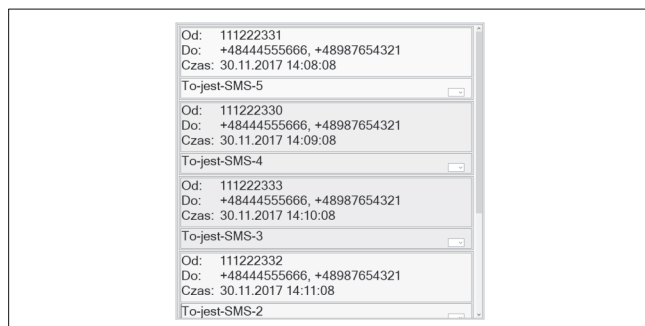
Od: 111222331
Do: +48444555666, +48987654321
Czas: 30.11.2017 14:08:08

To-jest-SMS-5

Od: 111222330
Do: +48444555666, +48987654321
Czas: 30.11.2017 14:09:08

To-jest-SMS-4

Od: 111222333
Do: +48444555666, +48987654321
Czas: 30.11.2017 14:10:08

To-jest-SMS-3

Od: 111222332
Do: +48444555666, +48987654321
Czas: 30.11.2017 14:11:08

To-jest-SMS-2